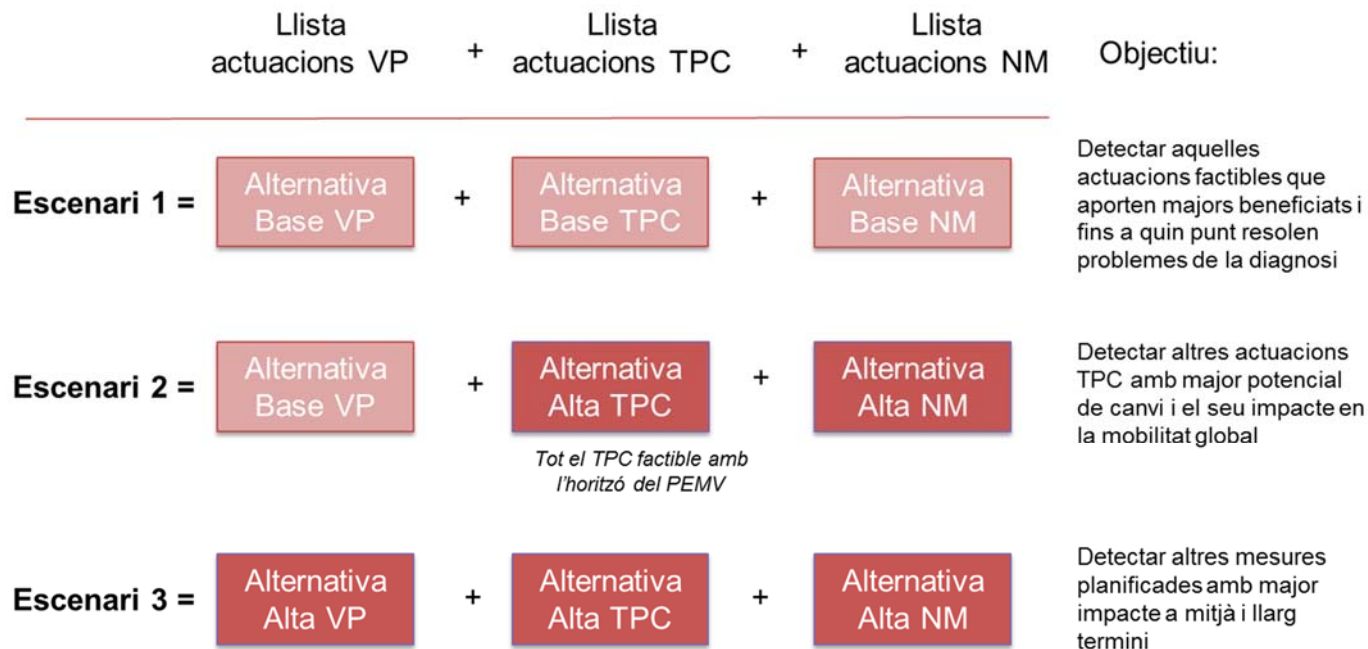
Llista actuacions VP + Llista actuacions TPC + Llista actuacions NM Objectiu:

Escenari 1 = Alternativa Base VP + Alternativa Base TPC + Alternativa Base NM

Detectar aquelles actuacions factibles que aporten majors beneficiats i fins a quin punt resolen problemes de la diagnosi

Escenari 2 = Alternativa Base VP + Alternativa Alta TPC + Alternativa Alta NM

Tot el TPC factible amb l'horitzó del PEMV

Detectar altres actuacions TPC amb major potencial de canvi i el seu impacte en la mobilitat global

Escenari 3 = Alternativa Alta VP + Alternativa Alta TPC + Alternativa Alta NM

Detectar altres mesures planificades amb major impacte a mitjà i llarg termini